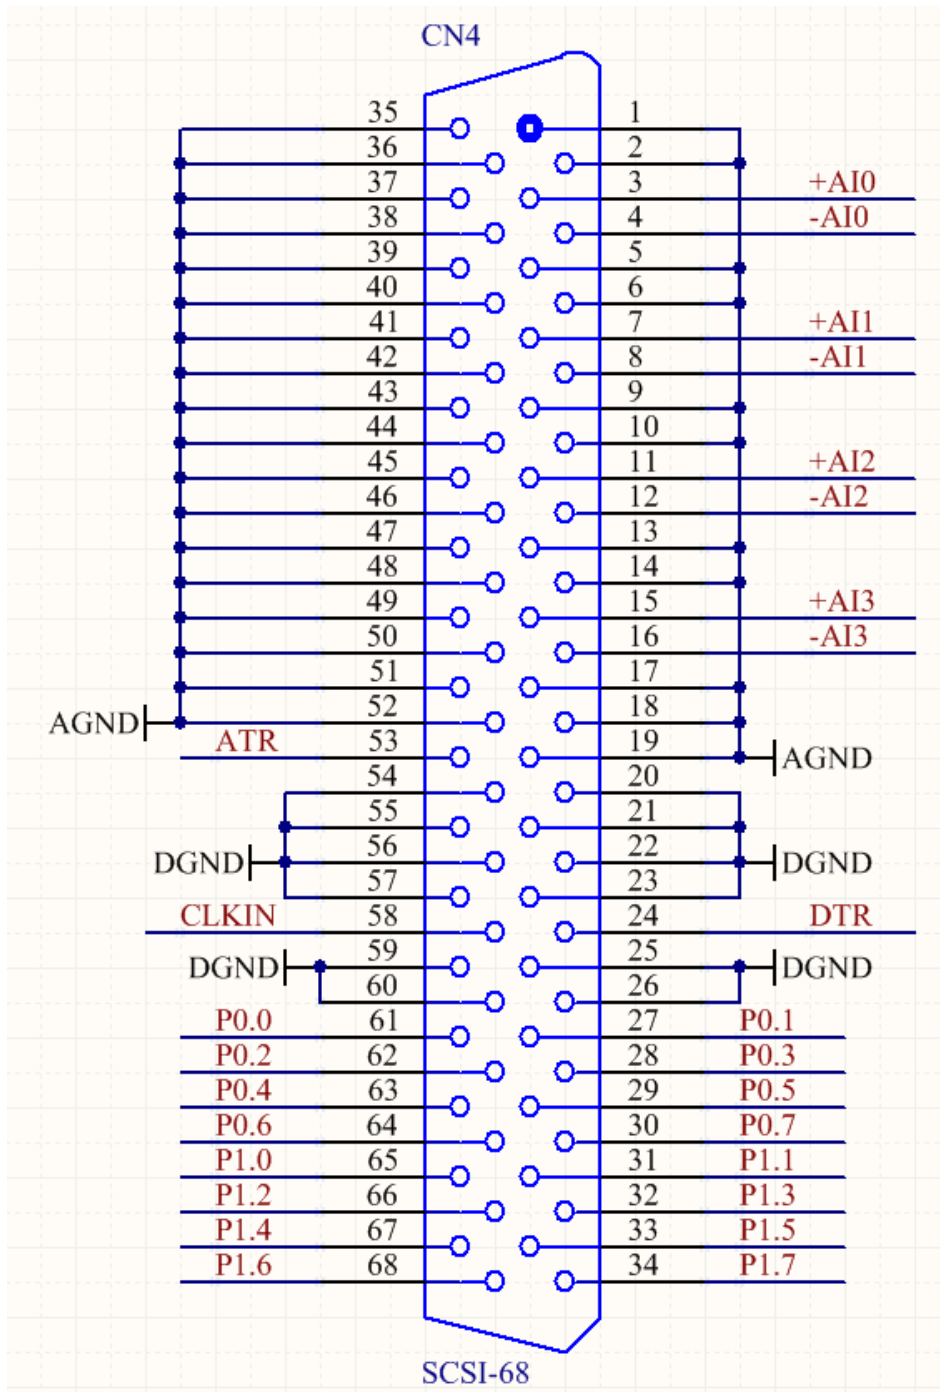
CN4

35
36
37
38
39
40
41
42
43
44
45
46
47
48
49
50
51
AGND 52
ATR 53
54
55
DGND 56
57
CLKIN 58
DGND 59
60
P0.0 61
P0.2 62
P0.4 63
P0.6 64
P1.0 65
P1.2 66
P1.4 67
P1.6 68

1
2
3 +AI0
4 -AI0
5
6
7 +AI1
8 -AI1
9
10
11 +AI2
12 -AI2
13
14
15 +AI3
16 -AI3
17
18
19 AGND
20
21
22 DGND
23
24 DTR
25 DGND
26
27 P0.1
28 P0.3
29 P0.5
30 P0.7
31 P1.1
32 P1.3
33 P1.5
34 P1.7

SCSI-68